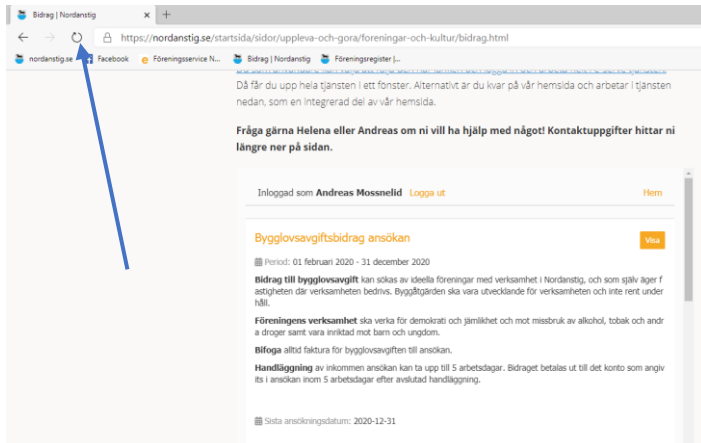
Bidrag | Nordanstig ×

https://nordanstig.se/startsida/sidor/uppleva-och-gora/foreningar-och-kultur/bidrag.html

nordanstig.se Facebook Föreningsservice N... Bidrag | Nordanstig Föreningsregister |...

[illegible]

Då får du upp hela tjänsten i ett fönster. Alternativt är du kvar på vår hemsida och arbetar i tjänsten nedan, som en integrerad del av vår hemsida.

**Fråga gärna Helena eller Andreas om ni vill ha hjälp med något! Kontaktuppgifter hittar ni längre ner på sidan.**

Inloggad som **Andreas Mossnelid** Logga ut

Hem

Bygglovsavgiftsbidrag ansökan

Visa

Period: 01 februari 2020 - 31 december 2020

**Bidrag till bygglovsavgift** kan sökas av ideella föreningar med verksamhet i Nordanstig, och som själv äger f astigheten där verksamheten bedrivs. Byggåtgärden ska vara utvecklande för verksamheten och inte rent under håll.

**Föreningens verksamhet** ska verka för demokrati och jämlikhet och mot missbruk av alkohol, tobak och andr a droger samt vara inriktad mot barn och ungdom.

**Bifoga** alltid faktura för bygglovsavgiften till ansökan.

**Handläggning** av inkommen ansökan kan ta upp till 5 arbetsdagar. Bidraget betalas ut till det konto som angiv its i ansökan inom 5 arbetsdagar efter avslutad handläggning.

Sista ansökningsdatum: 2020-12-31